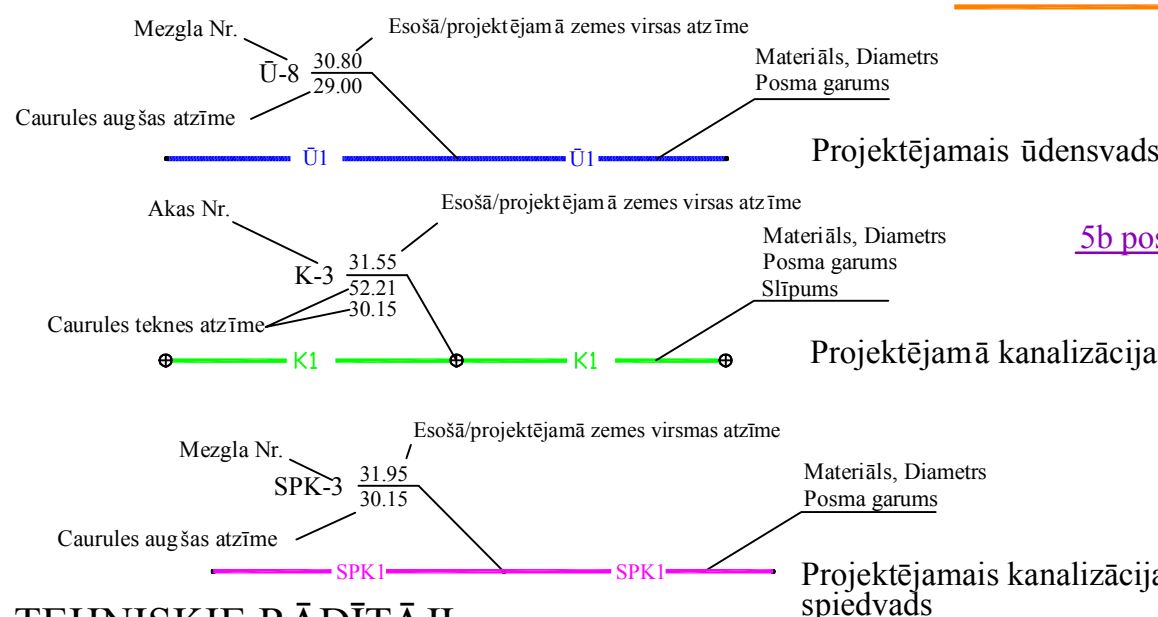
Mezgla Nr.
Esošā/projektējamā zemes virsas atzīme
Ū-8 30.80
29.00
Caurules augšas atzīme
Materiāls, Diametrs
Posma garums
Ū1
Ū1
Projektējamais ūdensvads

Akas Nr.
Esošā/projektējamā zemes virsas atzīme
K-3 31.55
52.21
30.15
Caurules teknes atzīme
Materiāls, Diametrs
Posma garums
Slīpums
5b pos
K1
K1
Projektējamā kanalizācija

Mezgla Nr.
Esošā/projektējamā zemes virsmas atzīme
SPK-3 31.95
30.15
Caurules augšas atzīme
Materiāls, Diametrs
Posma garums
SPK1
SPK1
Projektējamais kanalizācija spiedvads

TEHNISKIE RĀDĪTĀJI